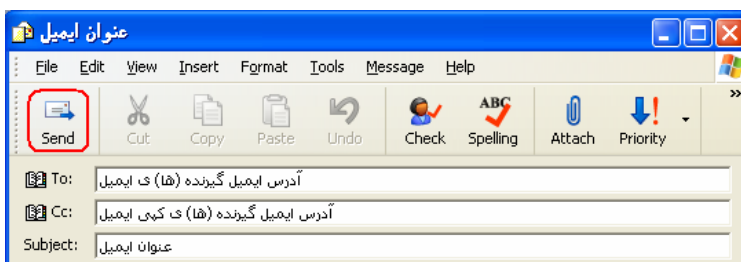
عنوان ایمیل

File Edit View Insert Format Tools Message Help

Send Cut Copy Paste Undo Check Spelling Attach Priority

To: آدرس ایمیل گیرنده (ها) ی ایمیل

Cc: آدرس ایمیل گیرنده (ها) ی کپی ایمیل

Subject: عنوان ایمیل